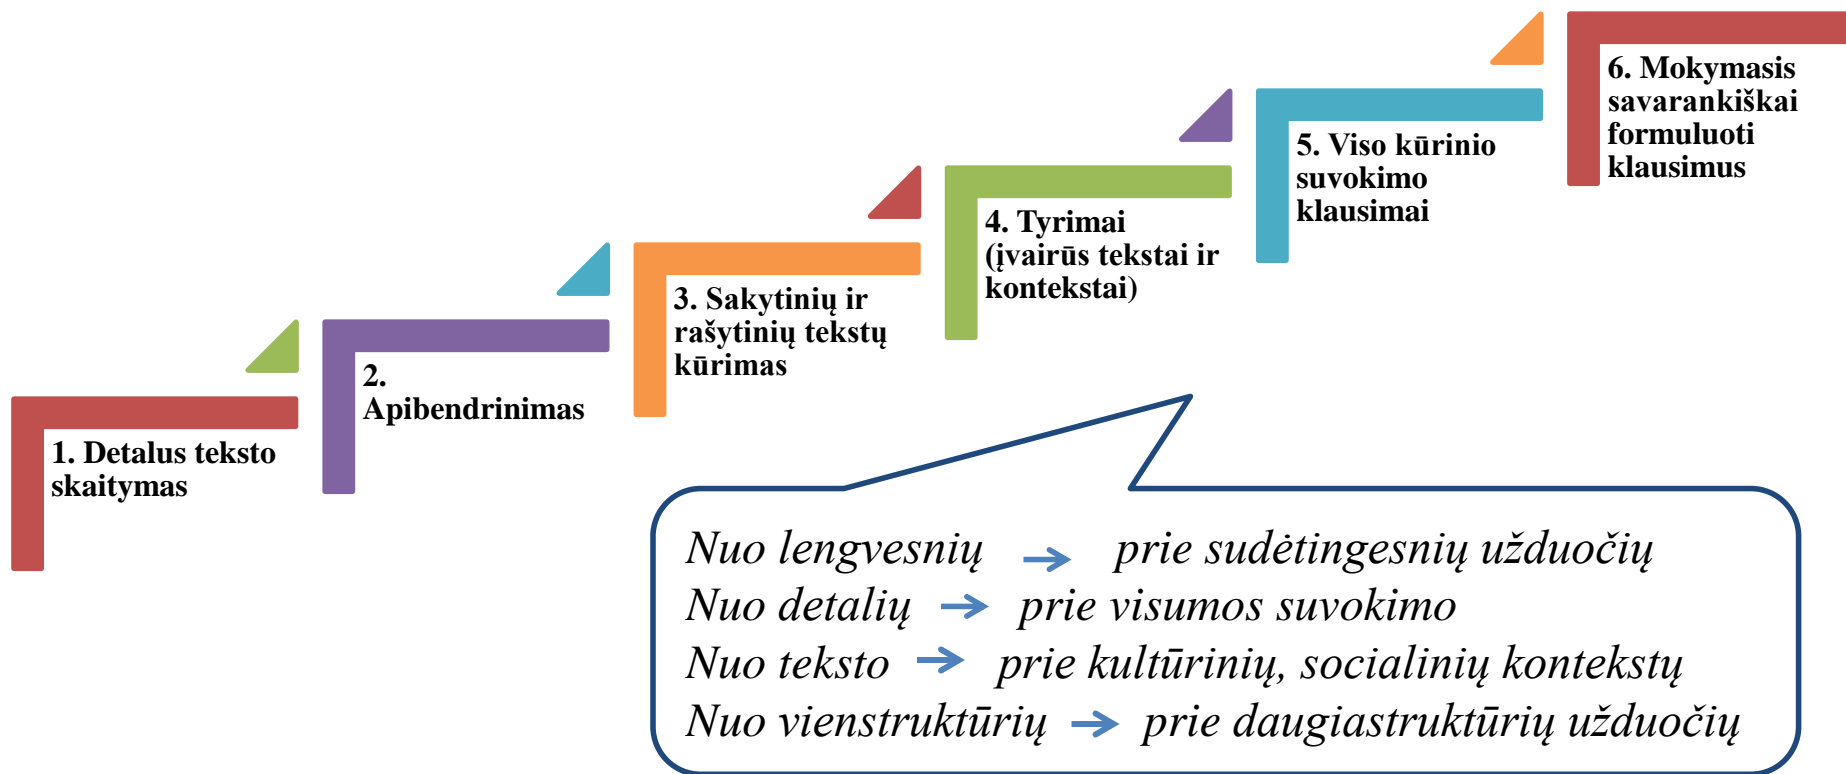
1. Detalus teksto skaitymas

2. Apibendrinimas

3. Sakytinių ir rašytinių tekstų kūrimas

4. Tyrimai (įvairūs tekstai ir kontekstai)

5. Viso kūrinio suvokimo klausimai

6. Mokymasis savarankiškai formuluoti klausimus

Nuo lengvesnių → prie sudėtingesnių užduočių
Nuo detalių → prie visumos suvokimo
Nuo teksto → prie kultūrinių, socialinių kontekstų
Nuo vienstruktūrių → prie daugiastruktūrių užduočių